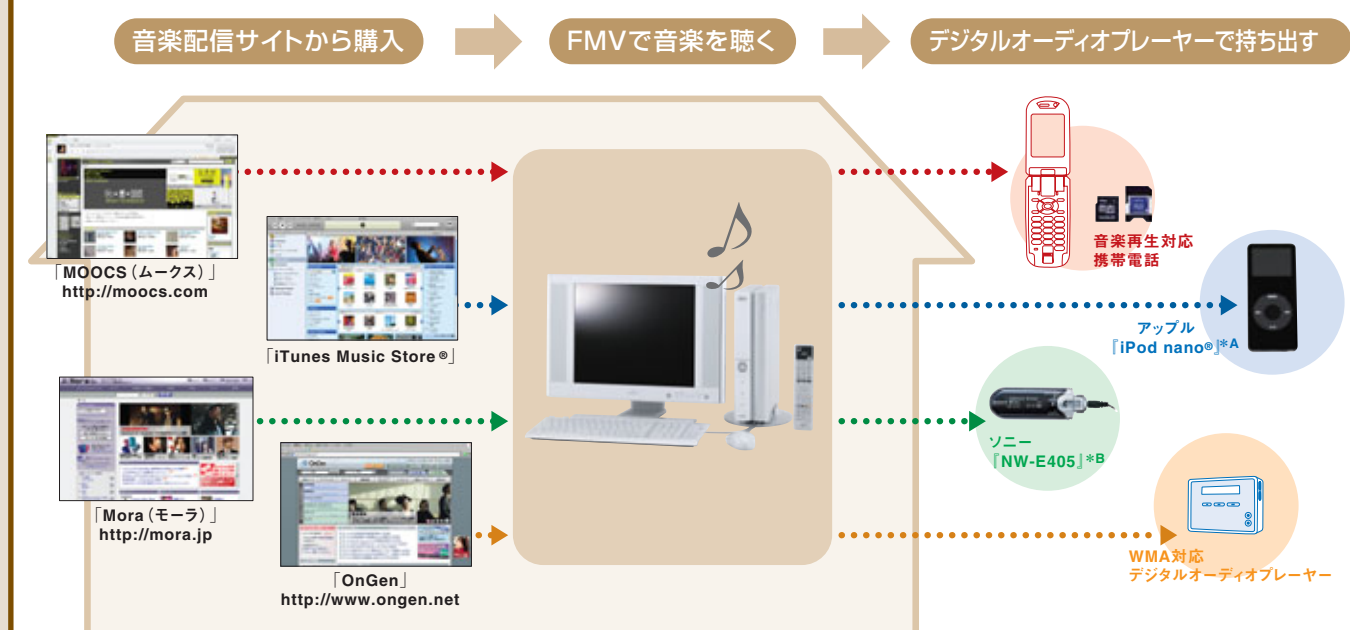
音楽配信サイトから購入

FMVで音楽を聴く

デジタルオーディオプレーヤーで持ち出す

「MOOCS（ムークス）」
http://moocs.com

「iTunes Music Store®」

「Mora（モーラ）」
http://mora.jp

「OnGen」
http://www.ongen.net

音楽再生対応
携帯電話

アップル
『iPod nano®』*A

ソニー
『NW-E405』*B

WMA対応
デジタルオーディオプレーヤー